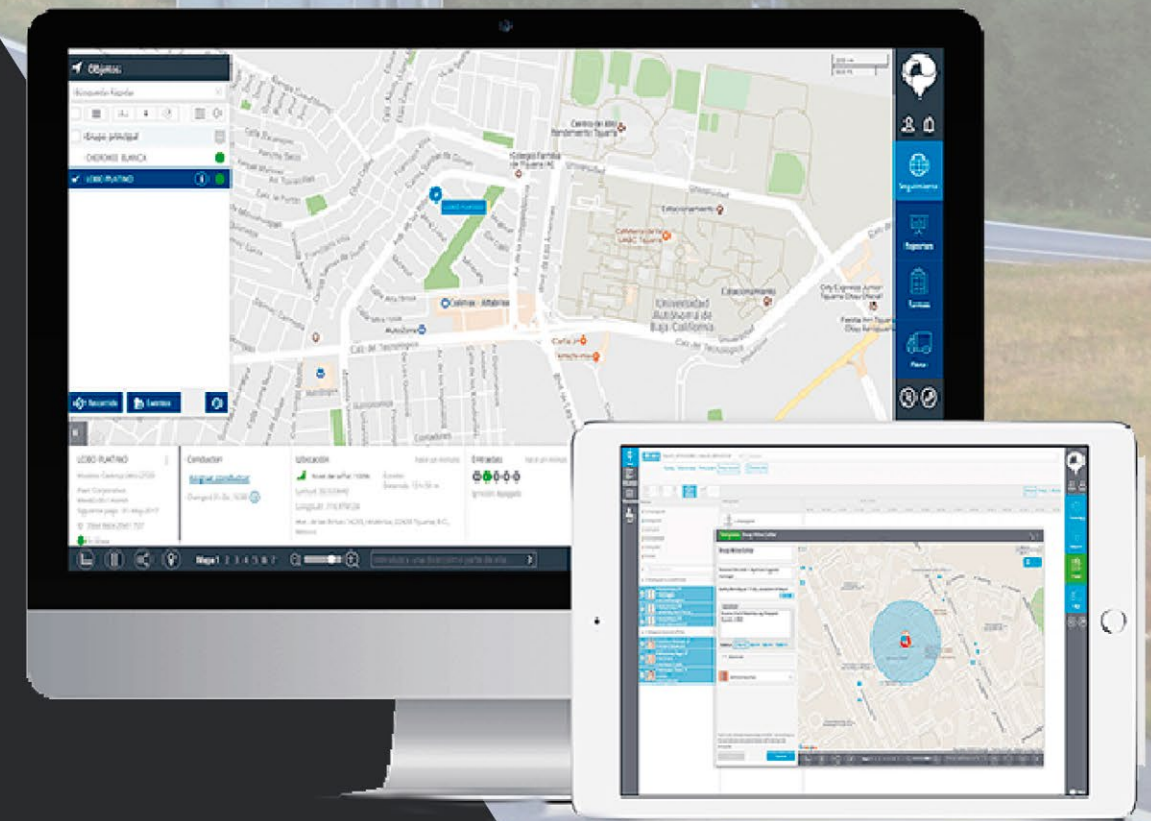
Objetos

Búsqueda Rápida

Grupo principal

CHEROKEE BLANCA

LOBO PLATINO

Recorrido

Eventos

LOBO PLATINO

Conductor

Ubicación

Entradas

Ignición Apagado

Mapa 1 2 3 4 5 6 7

Seguimiento

Reportes

Tareas

Flotas

Universidad Autónoma de Baja California

Estacionamiento

Calle del Tecnológico

Colegio Familia de Tijuana

Calimax - Altabrisa

Autozone